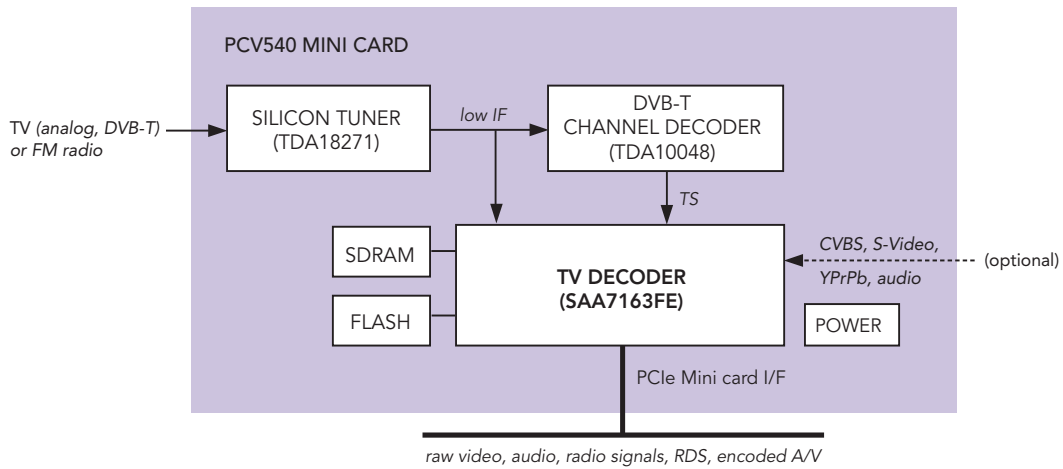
PCV540 MINI CARD

TV (analog, DVB-T) or FM radio

SILICON TUNER (TDA18271)

low IF

DVB-T CHANNEL DECODER (TDA10048)

TS

SDRAM

TV DECODER (SAA7163FE)

CVBS, S-Video, YPrPb, audio

(optional)

FLASH

POWER

PCIe Mini card I/F

raw video, audio, radio signals, RDS, encoded A/V